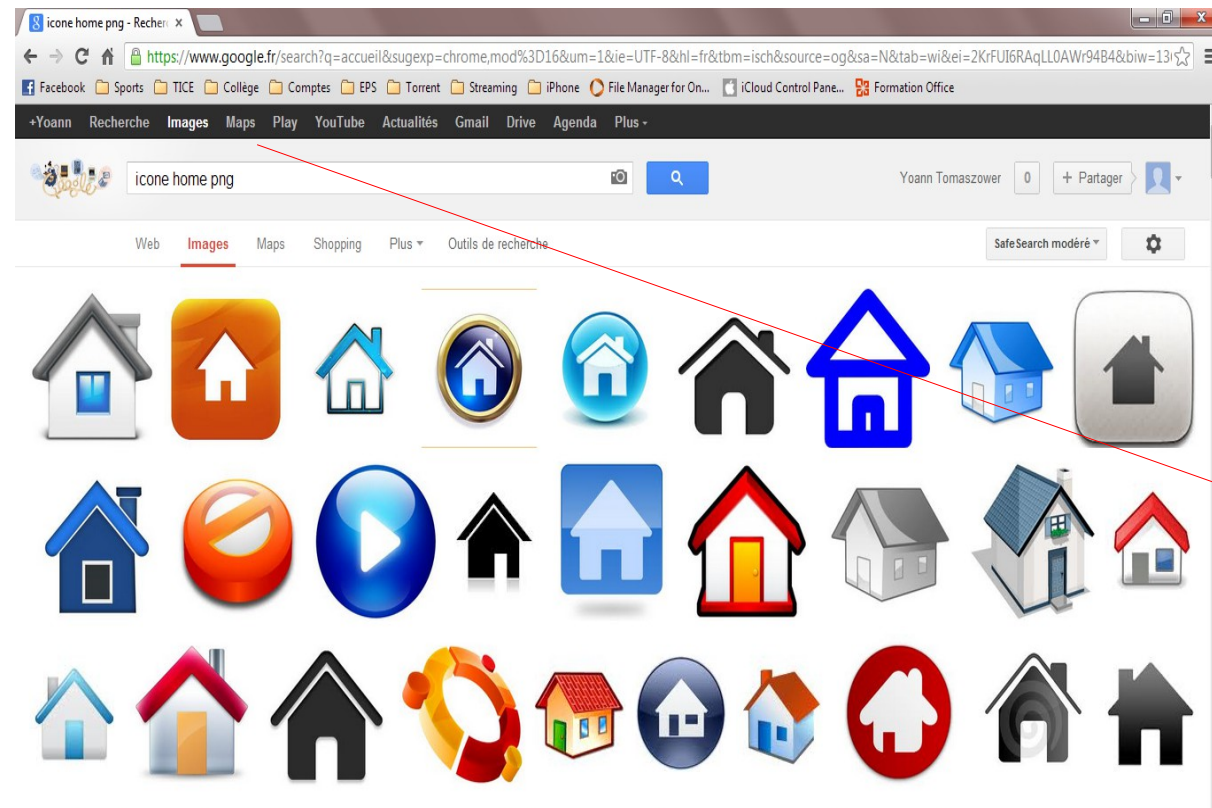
icone home png - Recher ×

https://www.google.fr/search?q=accueil&sugexp=chrome,mod%3D16&um=1&ie=UTF-8&hl=fr&tbm=isch&source=og&sa=N&tab=wi&ei=2KrFUI6RAqLL0AWr94B4&biw=13

Facebook Sports TICE Collège Comptes EPS Torrent Streaming iPhone File Manager for On... iCloud Control Pane... Formation Office

+Yoann Recherche Images Maps Play YouTube Actualités Gmail Drive Agenda Plus

icone home png

Yoann Tomaszower 0 + Partager

Web Images Maps Shopping Plus Outils de recherche

SafeSearch modéré